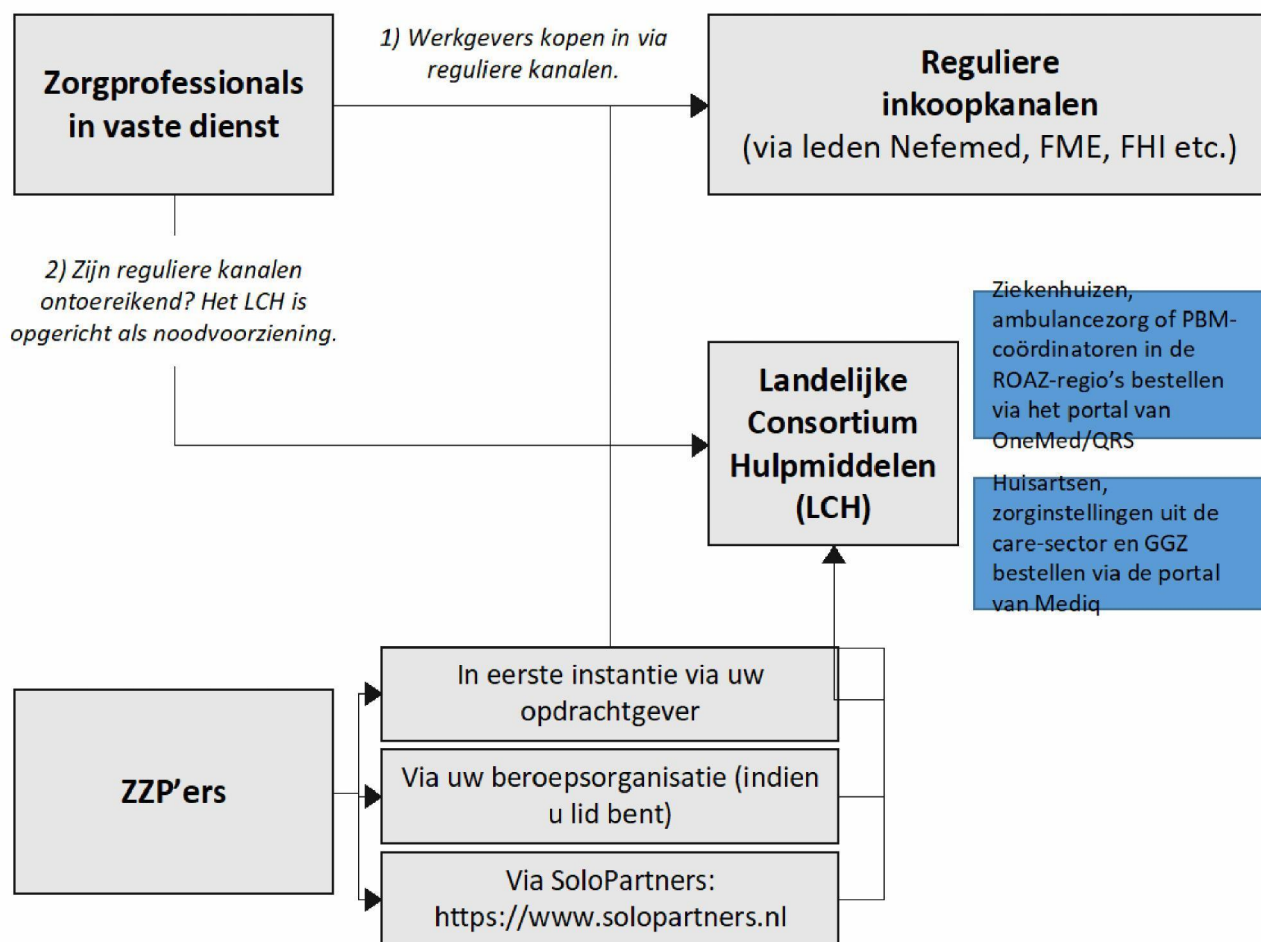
Zorgprofessionals in vaste dienst

1) Werkgevers kopen in via reguliere kanalen.

Reguliere inkoopkanalen (via leden Nefemed, FME, FHI etc.)

2) Zijn reguliere kanalen ontoereikend? Het LCH is opgericht als noodvoorziening.

Ziekenhuizen, ambulancezorg of PBM-coördinatoren in de ROAZ-regio's bestellen via het portal van OneMed/QRS

Landelijke Consortium Hulpmiddelen (LCH)

Huisartsen, zorginstellingen uit de care-sector en GGZ bestellen via de portal van Mediq

ZZP'ers

In eerste instantie via uw opdrachtgever

Via uw beroepsorganisatie (indien u lid bent)

Via SoloPartners: https://www.solopartners.nl